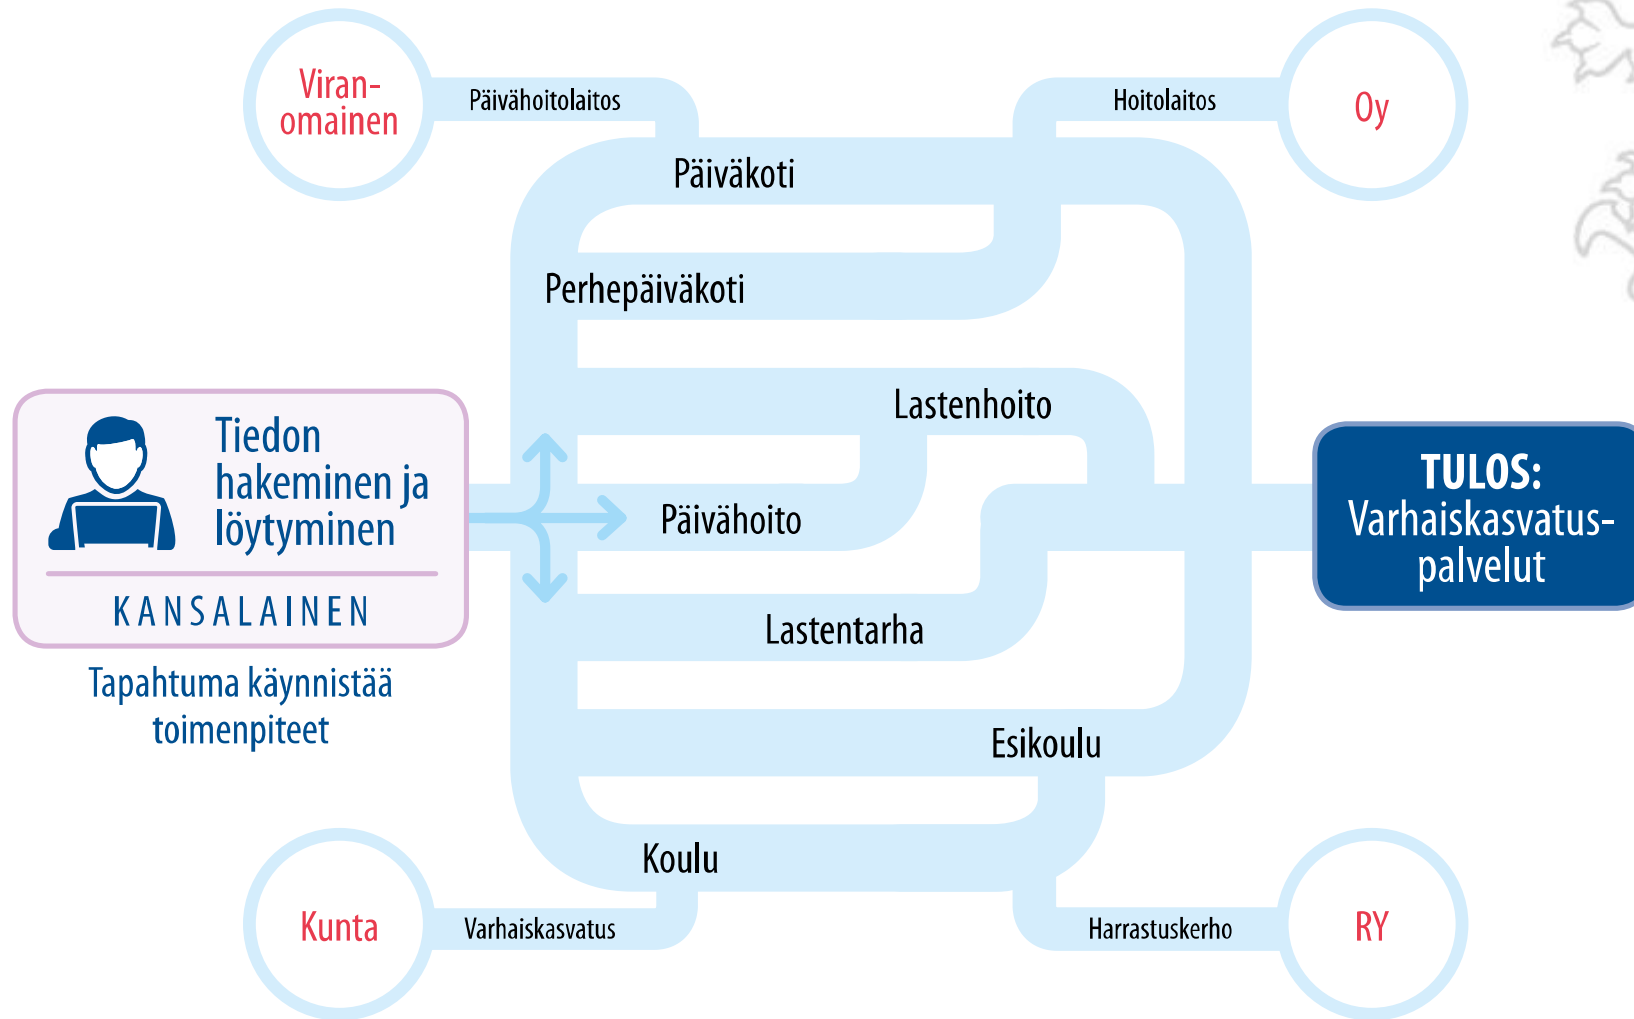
Viranomainen

Päivähoitolaitos

Hoitolaitos

Oy

Päiväkoti

Perhepäiväkoti

Lastenhoito

Tiedon hakeminen ja löytyminen

KANSALAINEN

Päivähoito

TULOS: Varhaiskasvatuspalvelut

Lastentarha

Tapahtuma käynnistää toimenpiteet

Esikoulu

Koulu

Kunta

Varhaiskasvatus

Harrastuskerho

RY